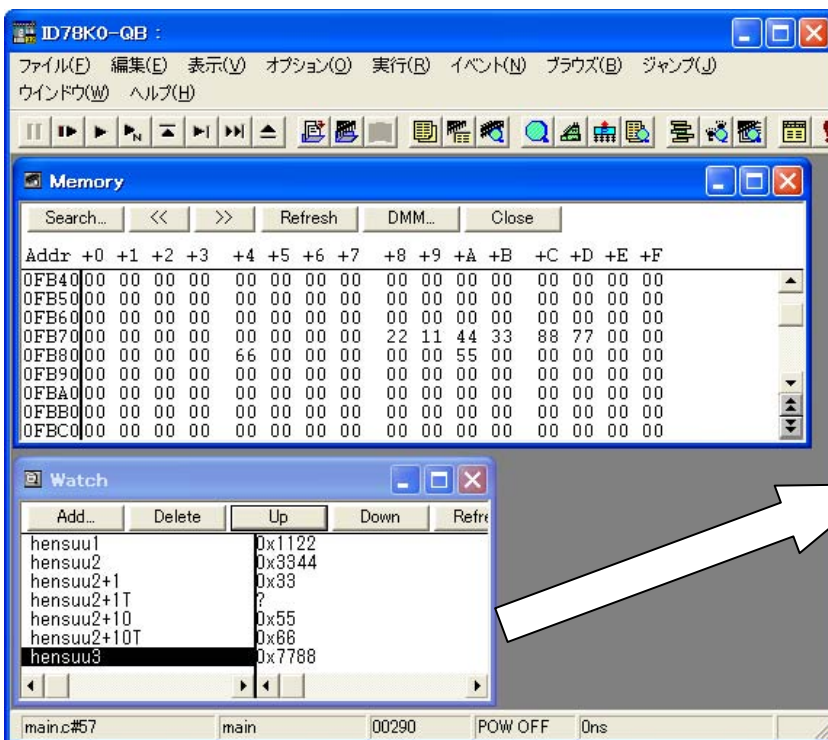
ID78K0-QB :

ファイル(F) 編集(E) 表示(V) オプション(O) 実行(R) イベント(N) ブラウズ(B) ジャンプ(J) ウインドウ(W) ヘルプ(H)

Memory

Search... << >> Refresh DMM... Close

| Addr | +0 | +1 | +2 | +3 | +4 | +5 | +6 | +7 | +8 | +9 | +A | +B | +C | +D | +E | +F |
|---|---|---|---|---|---|---|---|---|---|---|---|---|---|---|---|---|
| 0FB40 | 00 | 00 | 00 | 00 | 00 | 00 | 00 | 00 | 00 | 00 | 00 | 00 | 00 | 00 | 00 | 00 |
| 0FB50 | 00 | 00 | 00 | 00 | 00 | 00 | 00 | 00 | 00 | 00 | 00 | 00 | 00 | 00 | 00 | 00 |
| 0FB60 | 00 | 00 | 00 | 00 | 00 | 00 | 00 | 00 | 00 | 00 | 00 | 00 | 00 | 00 | 00 | 00 |
| 0FB70 | 00 | 00 | 00 | 00 | 00 | 00 | 00 | 00 | 22 | 11 | 44 | 33 | 88 | 77 | 00 | 00 |
| 0FB80 | 00 | 00 | 00 | 00 | 66 | 00 | 00 | 00 | 00 | 00 | 55 | 00 | 00 | 00 | 00 | 00 |
| 0FB90 | 00 | 00 | 00 | 00 | 00 | 00 | 00 | 00 | 00 | 00 | 00 | 00 | 00 | 00 | 00 | 00 |
| 0FBA0 | 00 | 00 | 00 | 00 | 00 | 00 | 00 | 00 | 00 | 00 | 00 | 00 | 00 | 00 | 00 | 00 |
| 0FBB0 | 00 | 00 | 00 | 00 | 00 | 00 | 00 | 00 | 00 | 00 | 00 | 00 | 00 | 00 | 00 | 00 |
| 0FBC0 | 00 | 00 | 00 | 00 | 00 | 00 | 00 | 00 | 00 | 00 | 00 | 00 | 00 | 00 | 00 | 00 |

Watch

Add... Delete Up Down Refre

| | |
|---|---|
| hensuu1 | 0x1122 |
| hensuu2 | 0x3344 |
| hensuu2+1 | 0x33 |
| hensuu2+1T | ? |
| hensuu2+10 | 0x55 |
| hensuu2+10T | 0x66 |
| hensuu3 | 0x7788 |

main.c#57 main 00290 POW OFF 0ns